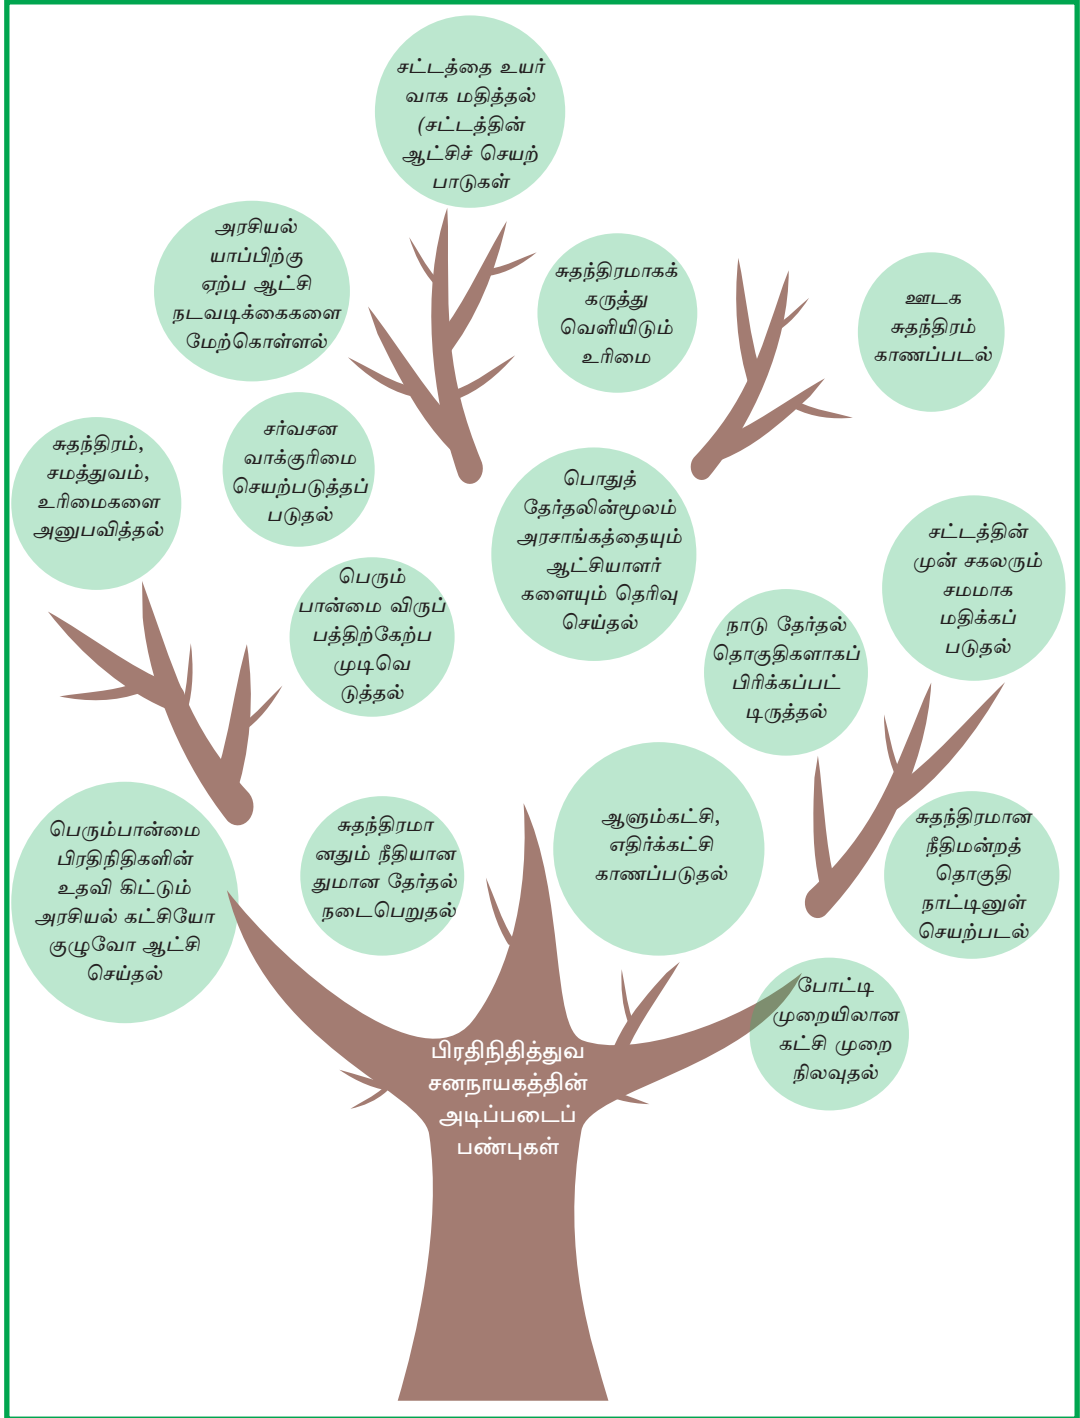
சட்டத்தை உயர் வாக மதித்தல் (சட்டத்தின் ஆட்சிச் செயற் பாடுகள்

அரசியல் யாப்பிற்கு ஏற்ப ஆட்சி நடவடிக்கைகளை மேற்கொள்ளல்

சுதந்திரமாகக் கருத்து வெளியிடும் உரிமை

ஊடக சுதந்திரம் காணப்படல்

சுதந்திரம், சமத்துவம், உரிமைகளை அனுபவித்தல்

சர்வசன வாக்குரிமை செயற்படுத்தப் படுதல்

பொதுத் தேர்தலின்மூலம் அரசாங்கத்தையும் ஆட்சியாளர் களையும் தெரிவு செய்தல்

சட்டத்தின் முன் சகலரும் சமமாக மதிக்கப் படுதல்

பெரும் பான்மை விருப் பத்திற்கேற்ப முடிவெ டுத்தல்

நாடு தேர்தல் தொகுதிகளாகப் பிரிக்கப்பட் டிருத்தல்

பெரும்பான்மை பிரதிநிதிகளின் உதவி கிட்டும் அரசியல் கட்சியோ குழுவோ ஆட்சி செய்தல்

சுதந்திரமா னதும் நீதியான துமான தேர்தல் நடைபெறுதல்

ஆளும்கட்சி, எதிர்க்கட்சி காணப்படுதல்

சுதந்திரமான நீதிமன்றத் தொகுதி நாட்டினுள் செயற்படல்

போட்டி முறையிலான கட்சி முறை நிலவுதல்

பிரதிநிதித்துவ சனநாயகத்தின் அடிப்படைப் பண்புகள்